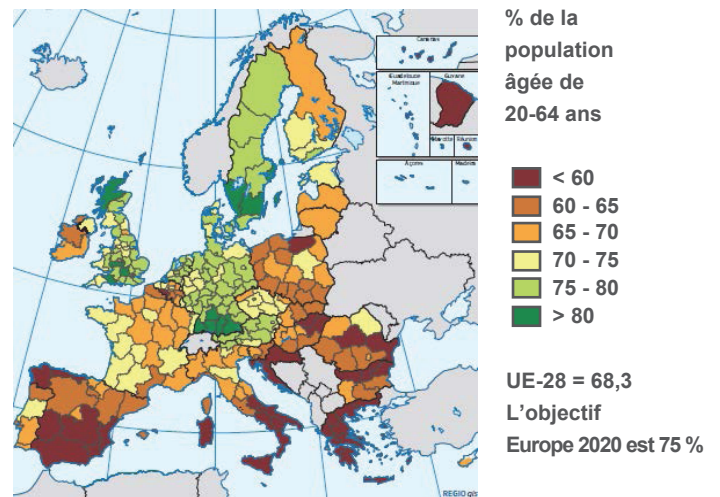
Canarias

Guadeloupe
Martinique

Guyane

Mayotte

Réunion

Açores

Madeira

REGIOgis

% de la population âgée de 20-64 ans

< 60
60 - 65
65 - 70
70 - 75
75 - 80
> 80

UE-28 = 68,3
L'objectif Europe 2020 est 75 %